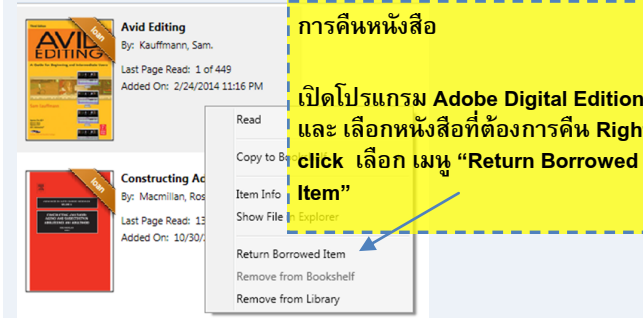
Third Edition
loan
AVID EDITING
A Guide for Beginning and Intermediate Users
Sam Kauffmann

Avid Editing
By: Kauffmann, Sam.
Last Page Read: 1 of 449
Added On: 2/24/2014 11:16 PM

loan
Constructing Ac
By: Macmillan, Ros
Last Page Read: 13
Added On: 10/30/

Read
Copy to Bo
Item Info
Show File in Explorer
Return Borrowed Item
Remove from Bookshelf
Remove from Library

การคืนหนังสือ

เปิดโปรแกรม Adobe Digital Edition และ เลือกหนังสือที่ต้องการคืน Right click เลือก เมนู “Return Borrowed Item”